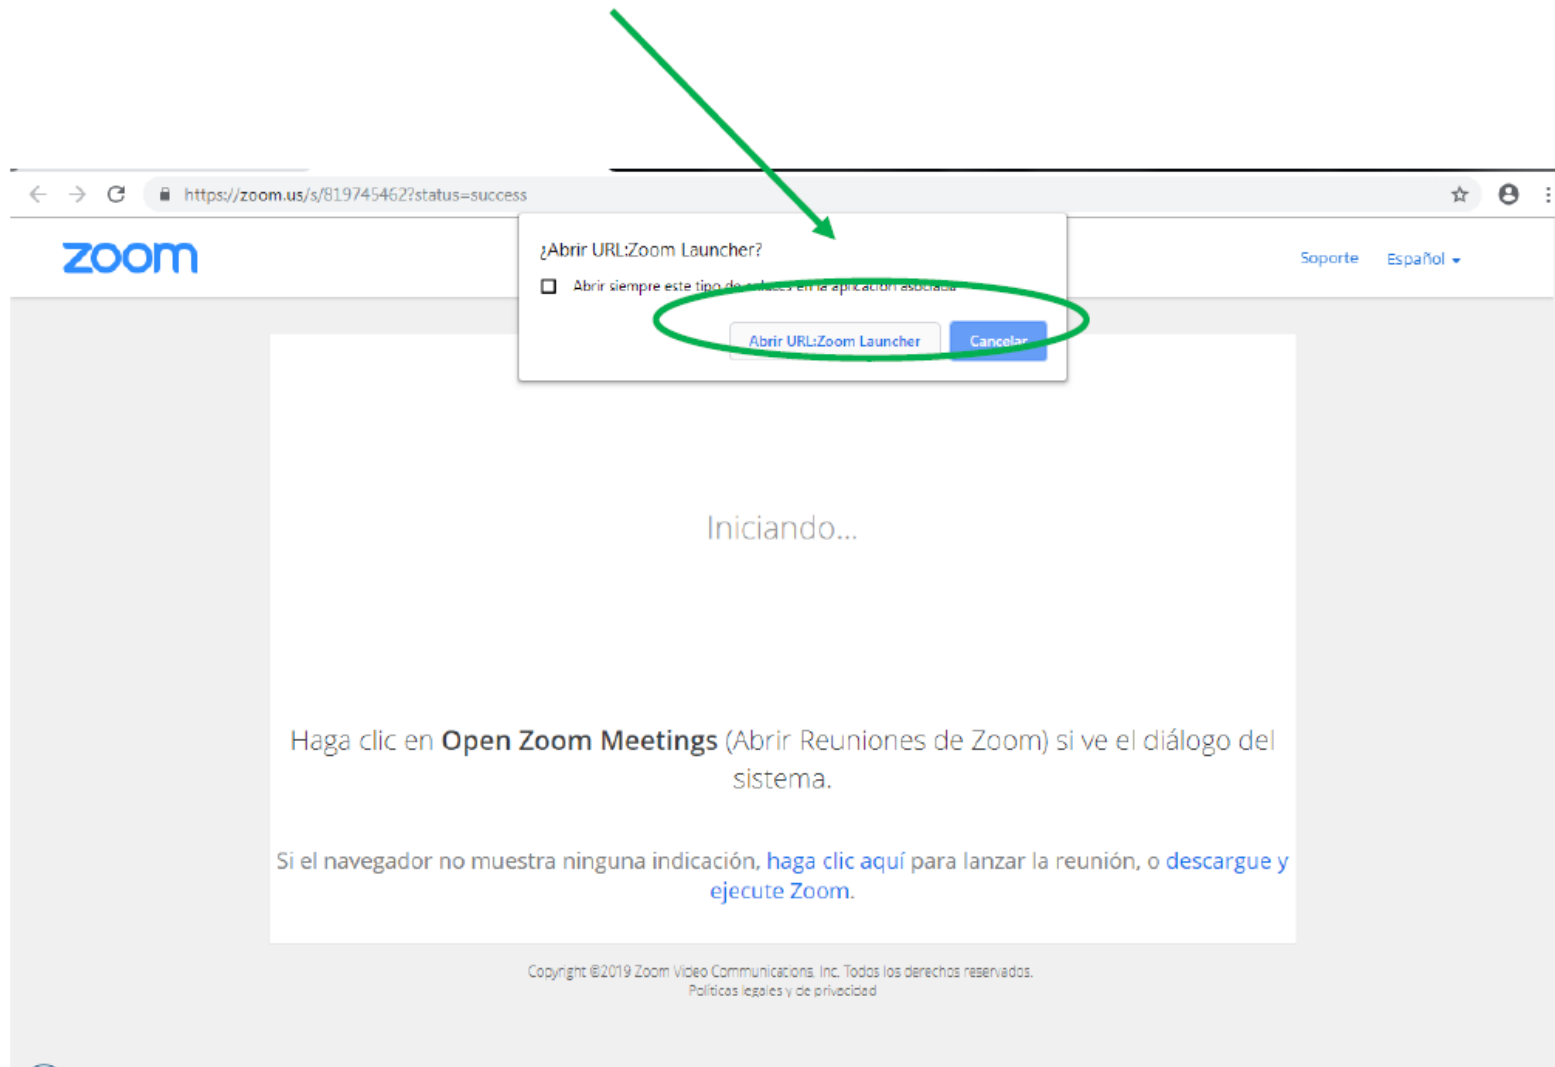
https://zoom.us/s/819745462?status=success

zoom

¿Abrir URL:Zoom Launcher?

Abrir siempre este tipo de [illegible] en la aplicación asociada

Abrir URL:Zoom Launcher

Cancelar

Soporte

Español

Iniciando...

Haga clic en **Open Zoom Meetings** (Abrir Reuniones de Zoom) si ve el diálogo del sistema.

Si el navegador no muestra ninguna indicación, haga clic aquí para lanzar la reunión, o descargue y ejecute Zoom.

Copyright ©2019 Zoom Video Communications, Inc. Todos los derechos reservados.
Políticas legales y de privacidad